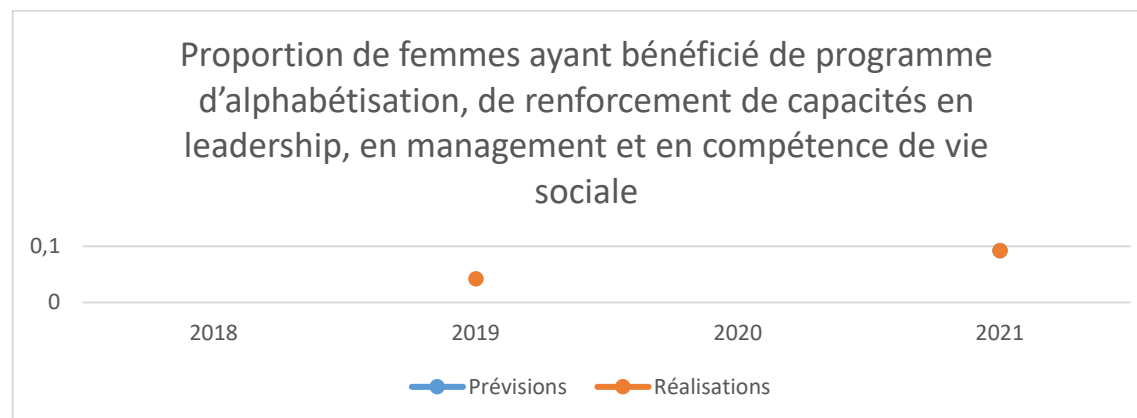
Proportion de femmes ayant bénéficié de programme d'alphabétisation, de renforcement de capacités en leadership, en management et en compétence de vie sociale

0,1
0

2018
2019
2020
2021

Prévisions
Réalisations